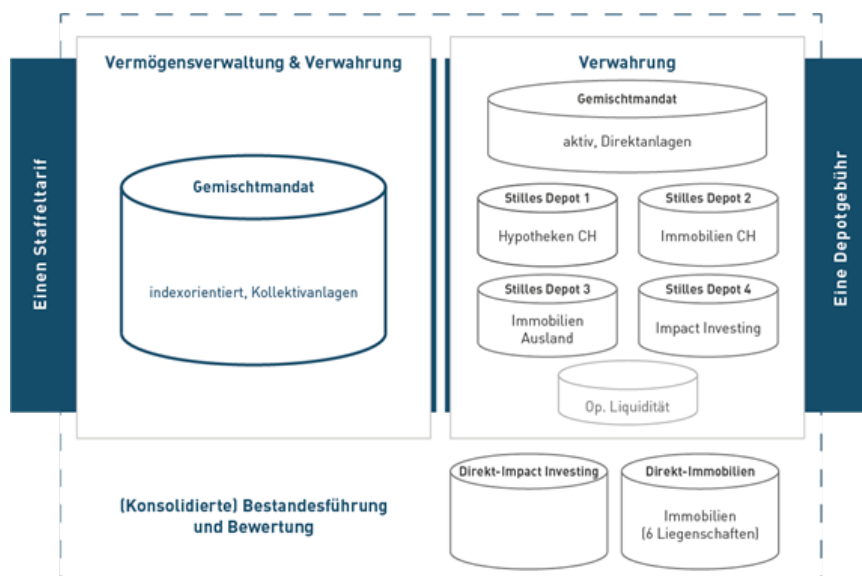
Einen Staffeltarif

Vermögensverwaltung & Verwahrung

Gemischtmandat

indexorientiert, Kollektivanlagen

Verwahrung

Gemischtmandat

aktiv, Direktanlagen

Stilles Depot 1

Hypotheken CH

Stilles Depot 2

Immobilien CH

Stilles Depot 3

Immobilien Ausland

Stilles Depot 4

Impact Investing

Op. Liquidität

Eine Depotgebühr

(Konsolidierte) Bestandesführung und Bewertung

Direkt-Impact Investing

Direkt-Immobilien

Immobilien (6 Liegenschaften)